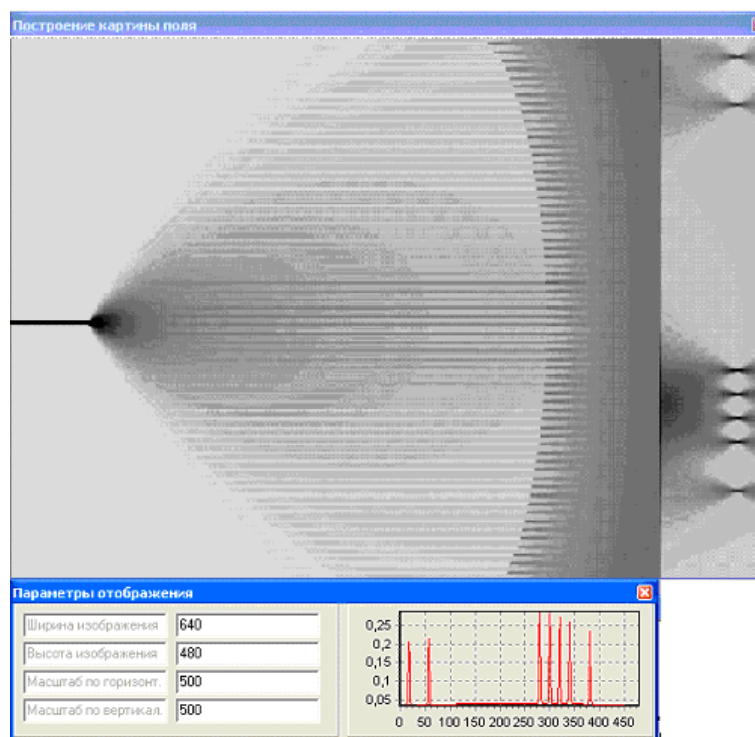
Построение картины поля

Параметры отображения

| | |
|---|---|
| Ширина изображения | 640 |
| Высота изображения | 480 |
| Масштаб по горизонт. | 500 |
| Масштаб по вертикал. | 500 |

0,25
0,2
0,15
0,1
0,05
0 50 100 150 200 250 300 350 400 450